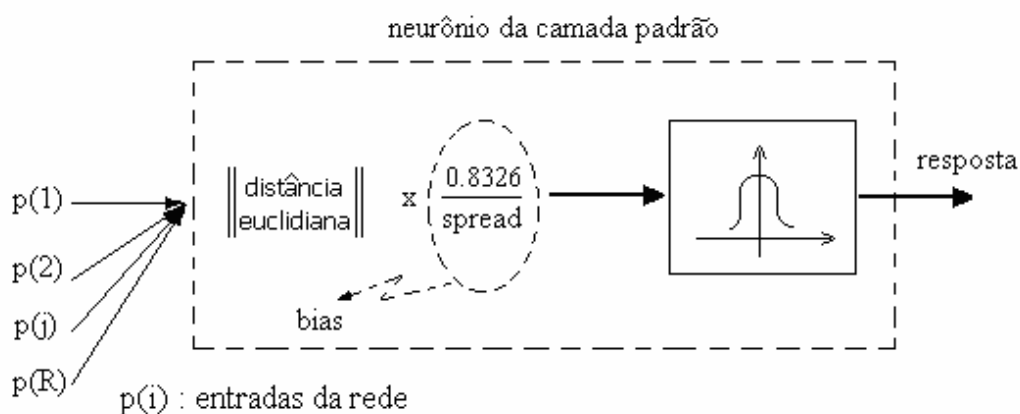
neurônio da camada padrão

p(1)

p(2)

p(j)

p(R)

$\left\| \begin{matrix} \text{distância} \\ \text{euclidiana} \end{matrix} \right\|$ x $\frac{0.8326}{\text{spread}}$

bias

resposta

p(i) : entradas da rede